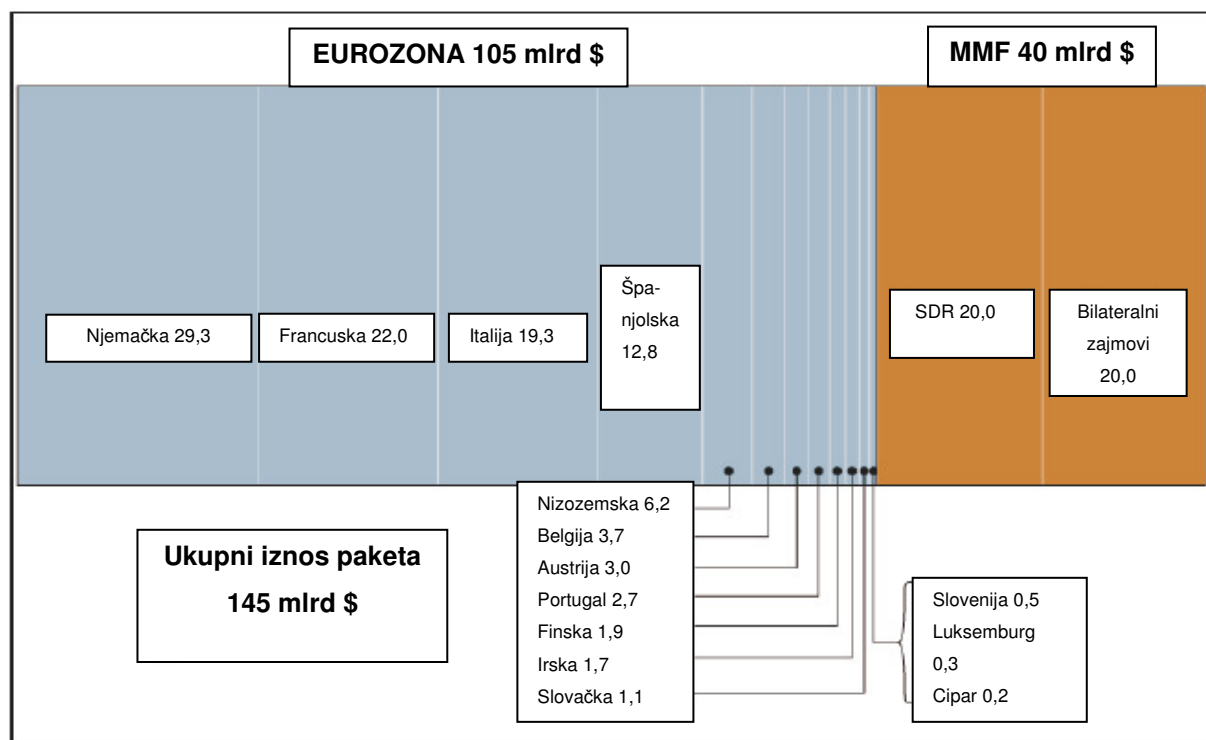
EUROZONA 105 mlrd $

MMF 40 mlrd $

Njemačka 29,3

Francuska 22,0

Italija 19,3

Španjolska 12,8

SDR 20,0

Bilateralni zajmovi 20,0

Nizozemska 6,2
Belgija 3,7
Austrija 3,0
Portugal 2,7
Finska 1,9
Irska 1,7
Slovačka 1,1

Ukupni iznos paketa
145 mlrd $

Slovenija 0,5
Luksemburg 0,3
Cipar 0,2